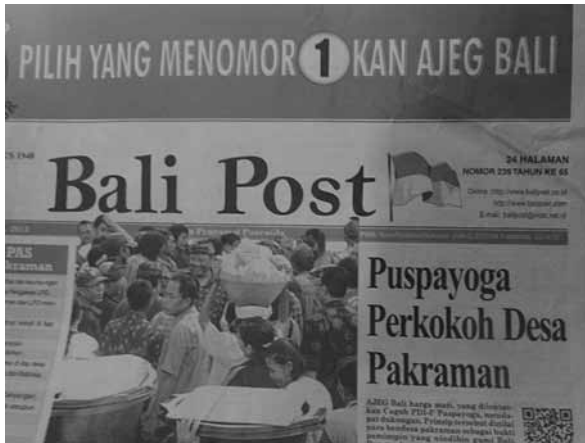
PILIH YANG MENOMOR 1 KAN AJEG BALI

Bali Post

24 HALAMAN
NOMOR 229 TAHUN KE 65

PAS
Pakraman

Puspayoga Perkokoh Desa Pakraman

AJEG Bali harga mati, yang dilontarkan Cagub PDI-P Puspayoga, mendapat dukungan. Prinsip tersebut dinilai para bendesa pakraman sebagai bukti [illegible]